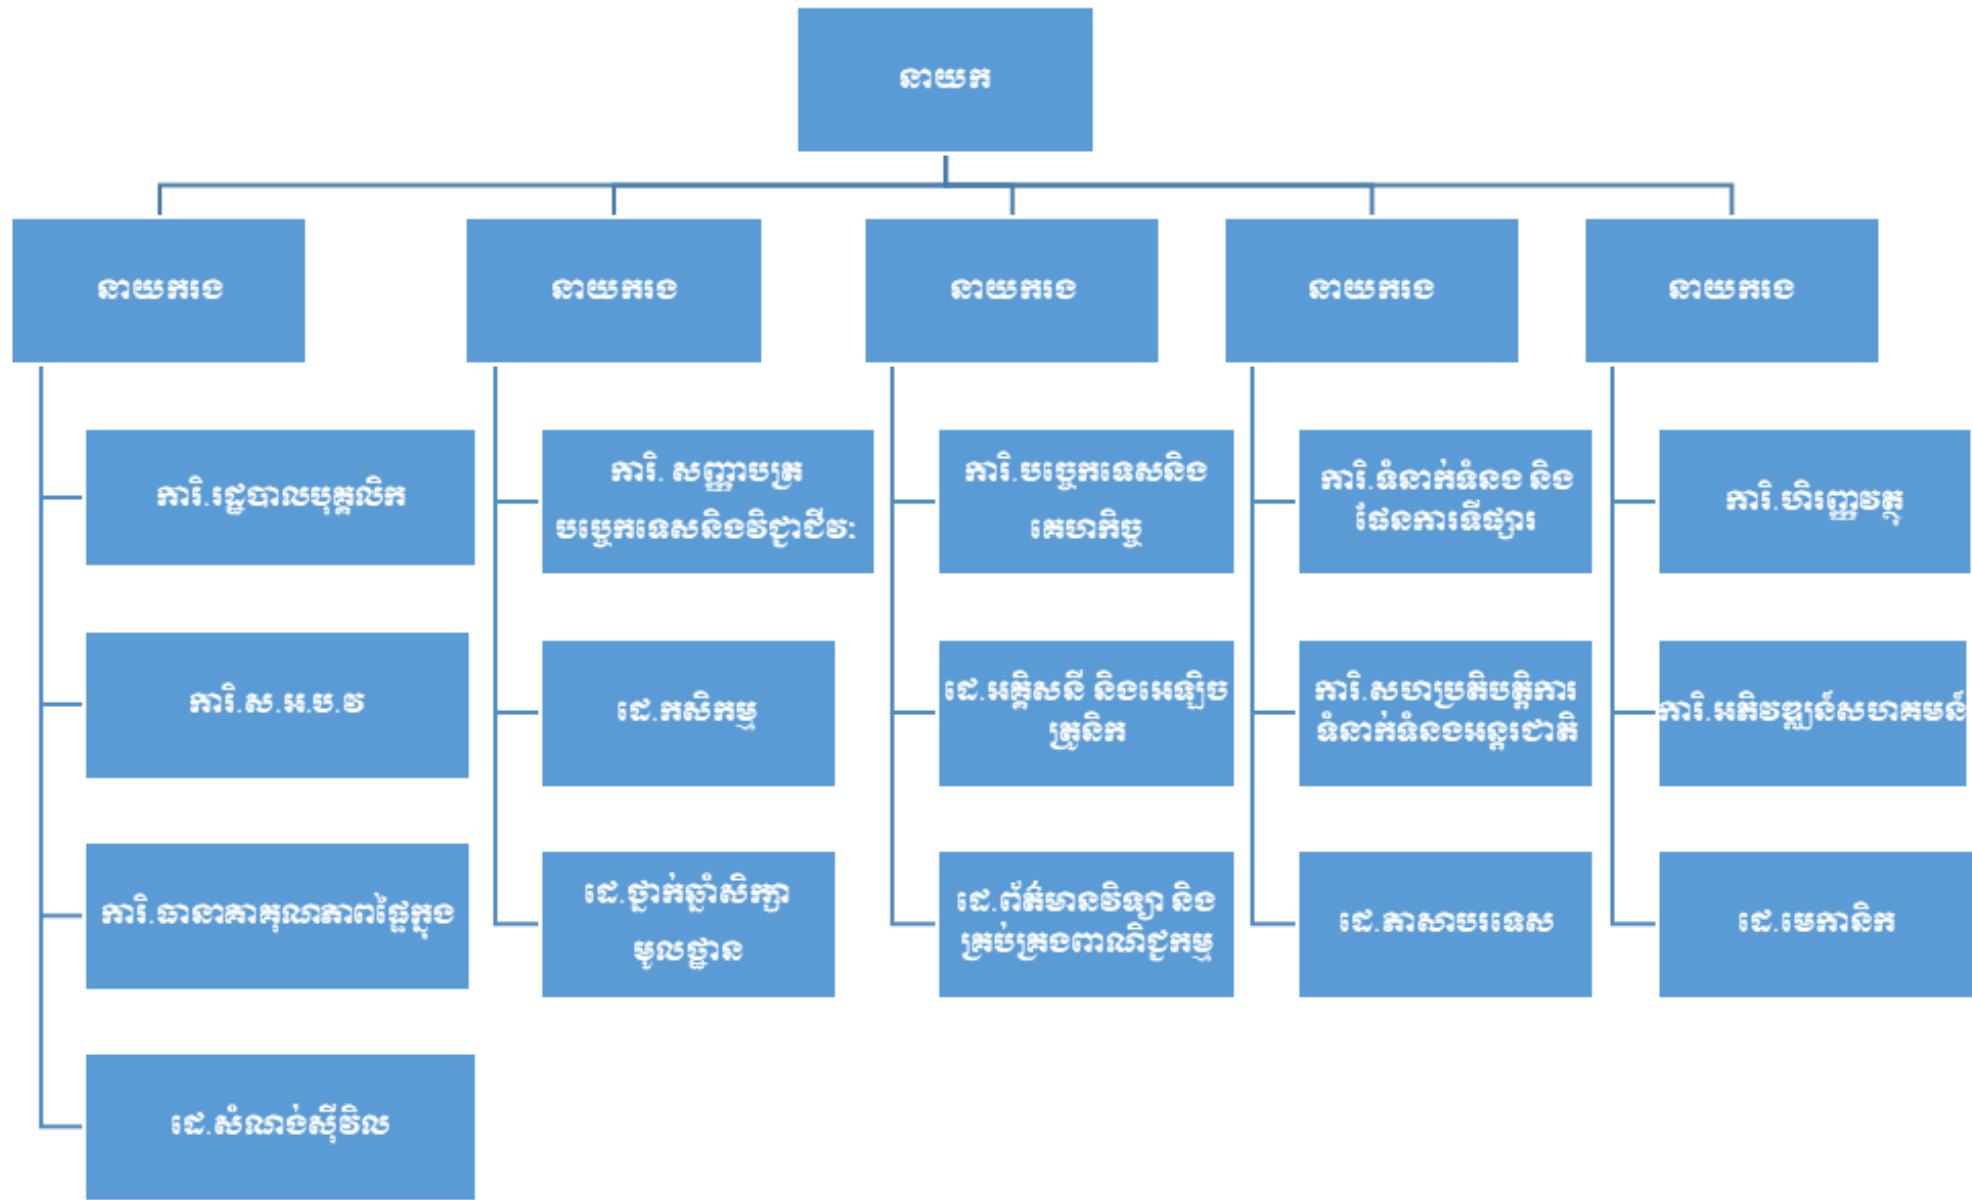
នាយក

នាយករង

នាយករង

នាយករង

នាយករង

នាយករង

ការិ.រដ្ឋបាលបុគ្គលិក

ការិ.ស.អ.ប.វ

ការិ.ធានាគុណភាពផ្ទៃក្នុង

ដេ.សំណង់ស៊ីវិល

ការិ. សញ្ញាបត្រ បច្ចេកទេសនិងវិជ្ជាជីវៈ

ដេ.កសិកម្ម

ដេ.ថ្នាក់ឆ្នាំសិក្សាមូលដ្ឋាន

ការិ.បច្ចេកទេសនិងគេហកិច្ច

ដេ.អគ្គិសនី និងអេឡិចត្រូនិក

ដេ.ព័ត៌មានវិទ្យា និងគ្រប់គ្រងពាណិជ្ជកម្ម

ការិ.ទំនាក់ទំនង និងផែនការទីផ្សារ

ការិ.សហប្រតិបត្តិការទំនាក់ទំនងអន្តរជាតិ

ដេ.ភាសាបរទេស

ការិ.ហិរញ្ញវត្ថុ

ការិ.អភិវឌ្ឍន៍សហគមន៍

ដេ.មេកានិក